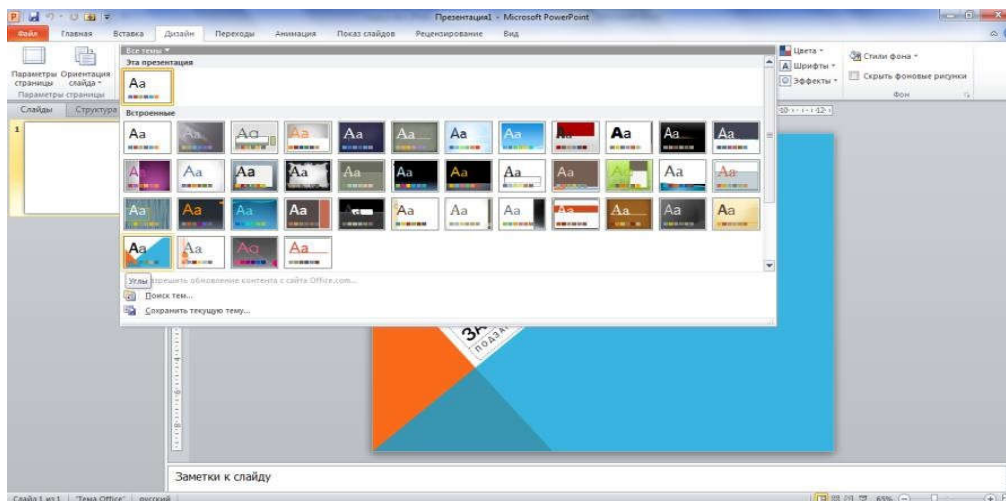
Презентация1 - Microsoft PowerPoint

Файл Главная Вставка Дизайн Переходы Анимация Показ слайдов Рецензирование Вид

Параметры страницы Ориентация слайда
Параметры страницы

Слайды Структура

Все темы
Эта презентация
Aa
Встроенные
Aa Aa Aa Aa Aa Aa Aa Aa Aa Aa Aa
Aa Aa Aa Aa Aa Aa Aa Aa Aa Aa Aa
Aa Aa Aa Aa Aa Aa Aa Aa Aa Aa Aa
Aa Aa Aa Aa

Углы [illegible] обновление контента с сайта Office.com...
Поиск тем...
Сохранить текущую тему...

Цвета
Шрифты
Эффекты
Стили фона
Скрыть фоновые рисунки
Фон

1

За
подза

Заметки к слайду

Слайд 1 из 1 "Тема Office" русский 65%